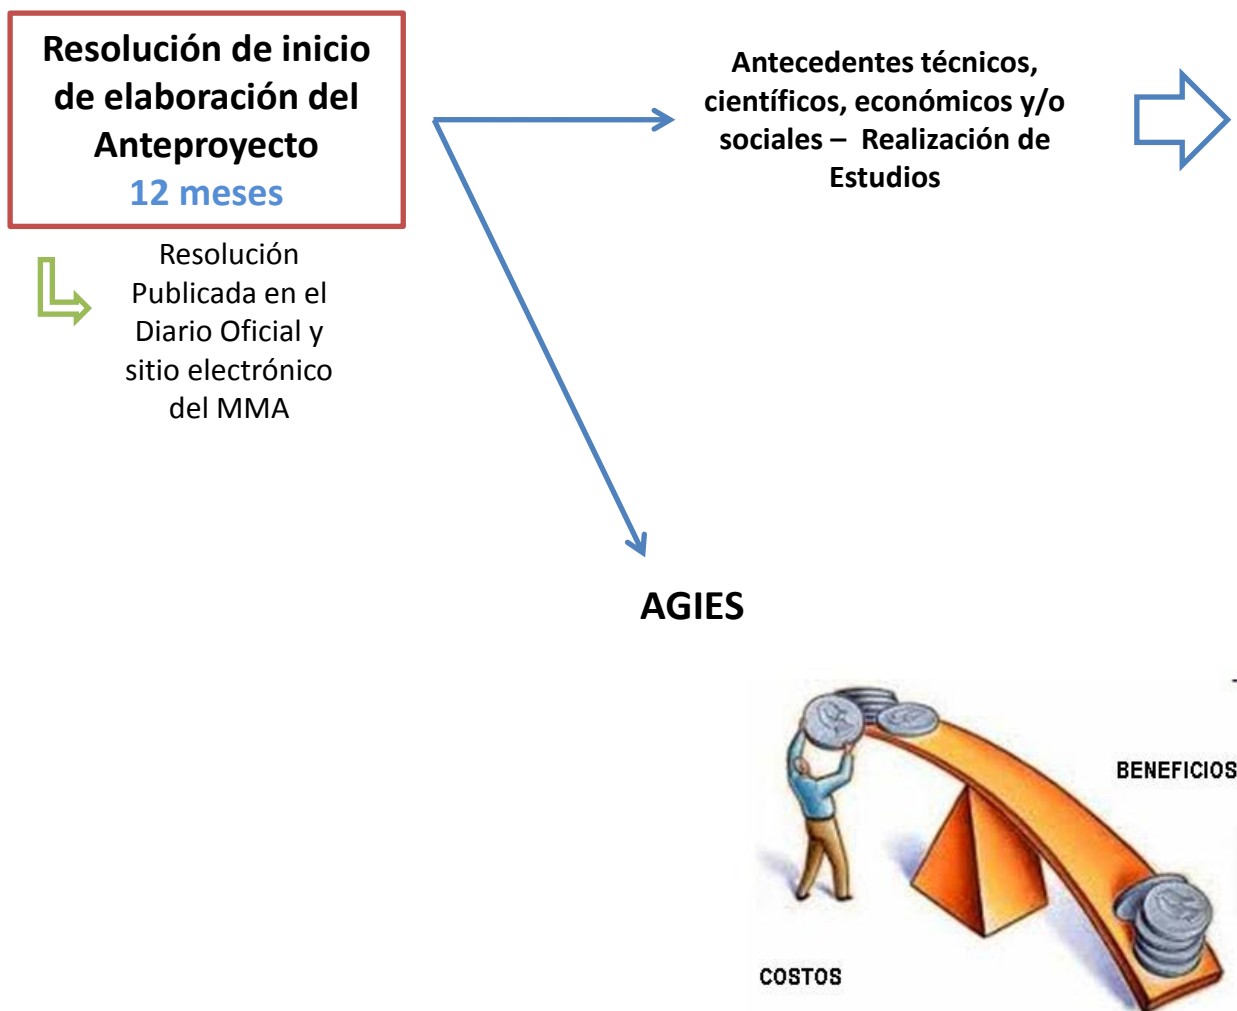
Resolución de inicio de elaboración del Anteproyecto
12 meses

Resolución Publicada en el Diario Oficial y sitio electrónico del MMA

Antecedentes técnicos, científicos, económicos y/o sociales – Realización de Estudios

AGIES

BENEFICIOS

COSTOS